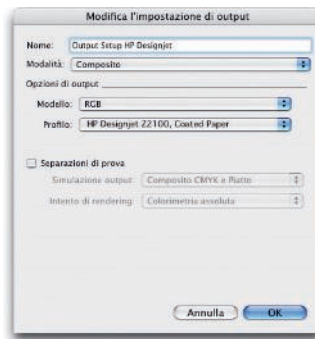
Modifica l'impostazione di output

Nome: Output Setup HP Designjet

Modalità: Composito

Opzioni di output

Modello: RGB

Profilo: HP Designjet Z2100, Coated Paper

Separazioni di prova

Simulazione output: Composito CMYK e Piatto

Intento di rendering: Colorimetria assoluta

Annulla

OK